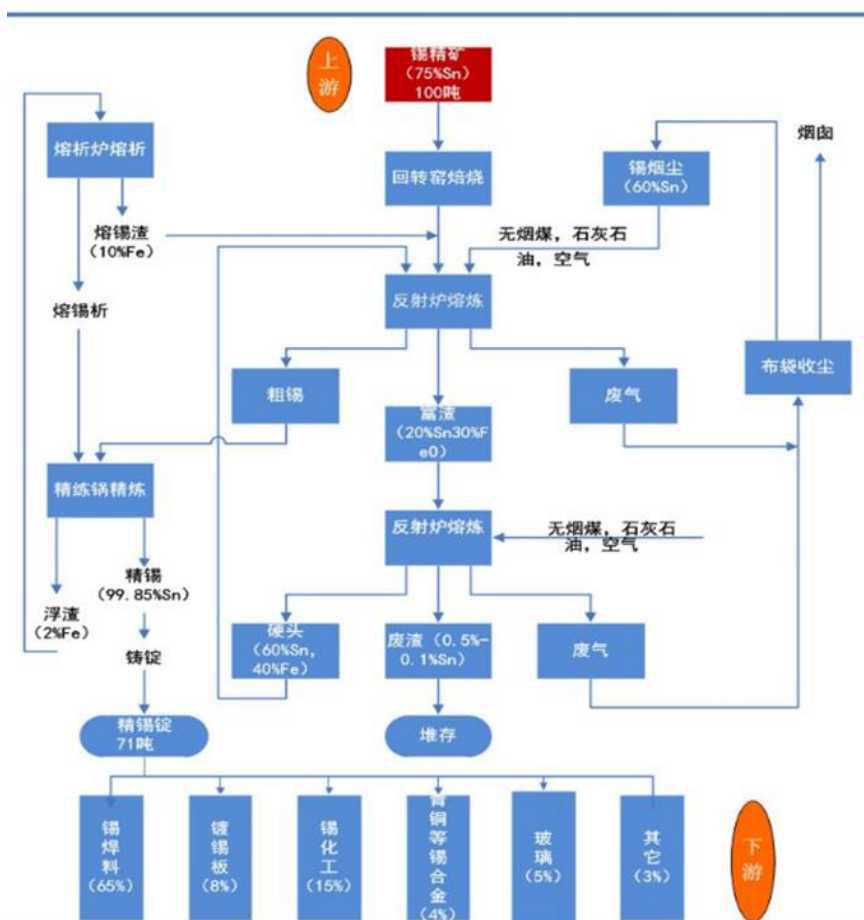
上游

锡精矿（75%Sn）100吨

回转窑焙烧

锡烟尘（60%Sn）

烟囱

熔析炉熔析

熔锡渣（10%Fe）

无烟煤，石灰石油，空气

反射炉熔炼

熔锡析

粗锡

富渣（20%Sn30%Fe0）

废气

布袋收尘

精练锅精炼

反射炉熔炼

无烟煤，石灰石油，空气

精锡（99.85%Sn）

浮渣（2%Fe）

铸锭

硬头（60%Sn，40%Fe）

废渣（0.5%-0.1%Sn）

废气

精锡锭 71吨

堆存

锡焊料（65%）

镀锡板（8%）

锡化工（15%）

青铜等锡合金（4%）

玻璃（5%）

其它（3%）

下游